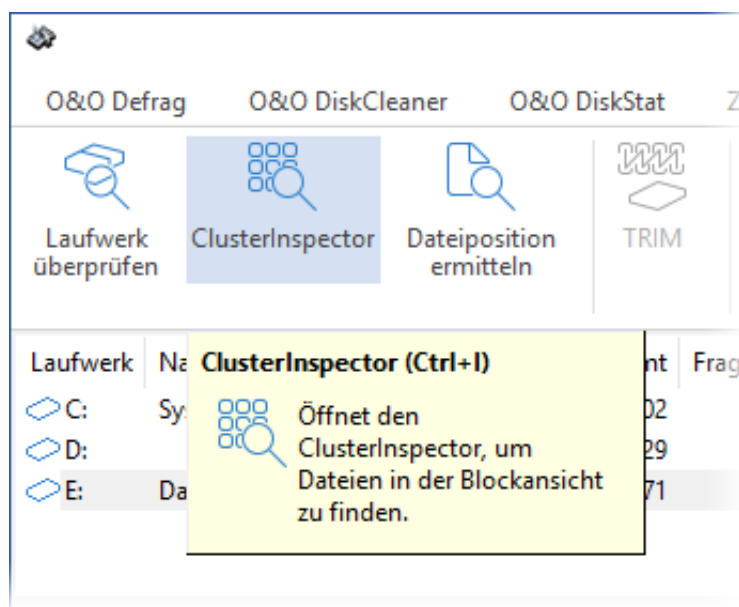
O&O Defrag O&O DiskCleaner O&O DiskStat Z

Laufwerk überprüfen

ClusterInspector

Dateiposition ermitteln

TRIM

| Laufwerk | Na | nt | Frag |
|---|---|---|---|
| C: | Sy | 02 | |
| D: | | 29 | |
| E: | Da | 71 | |

ClusterInspector (Ctrl+I)

Öffnet den ClusterInspector, um Dateien in der Blockansicht zu finden.